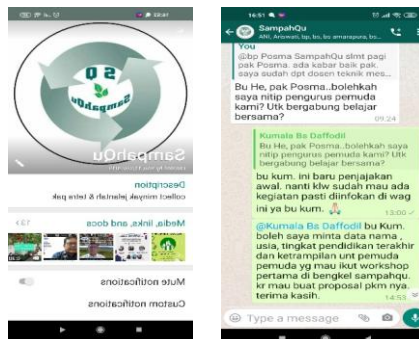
SampahQu
Description
collect minyak jelantah & tetra pak
Media, links, and docs
Mute notifications
Custom notifications

16:51
SampahQu
AN, Anawati, bp, bo, bo amanapura, bo...
You
@bp Posma SampahQu slmt pagi bp Posma. ada kabar baik pak. saya sudah dpt dosen teknik mes...
Bu He, pak Posma..bolehkah saya nitip pengurus pemuda kami? Utk bergabung belajar bersama?
09.24
Kumala Ba Daffodil
Bu He, pak Posma..bolehkah saya nitip pengurus pemuda kami? Utk bergabung belajar bersama?
bu kum. ini baru penjajakan awal. nanti klw sudah mau ada kegiatan pasti diinfokan di wag ini ya bu kum.
13:00
@Kumala Ba Daffodil bu Kum. boleh saya minta data nama, usia, tingkat pendidikan terakhir dan ketrampilan unt pemuda pemuda yg mau ikut workshop pertama di bengkel sampahqu. kr mau buat proposal pkm nya. terima kasih.
14:53
Type a message